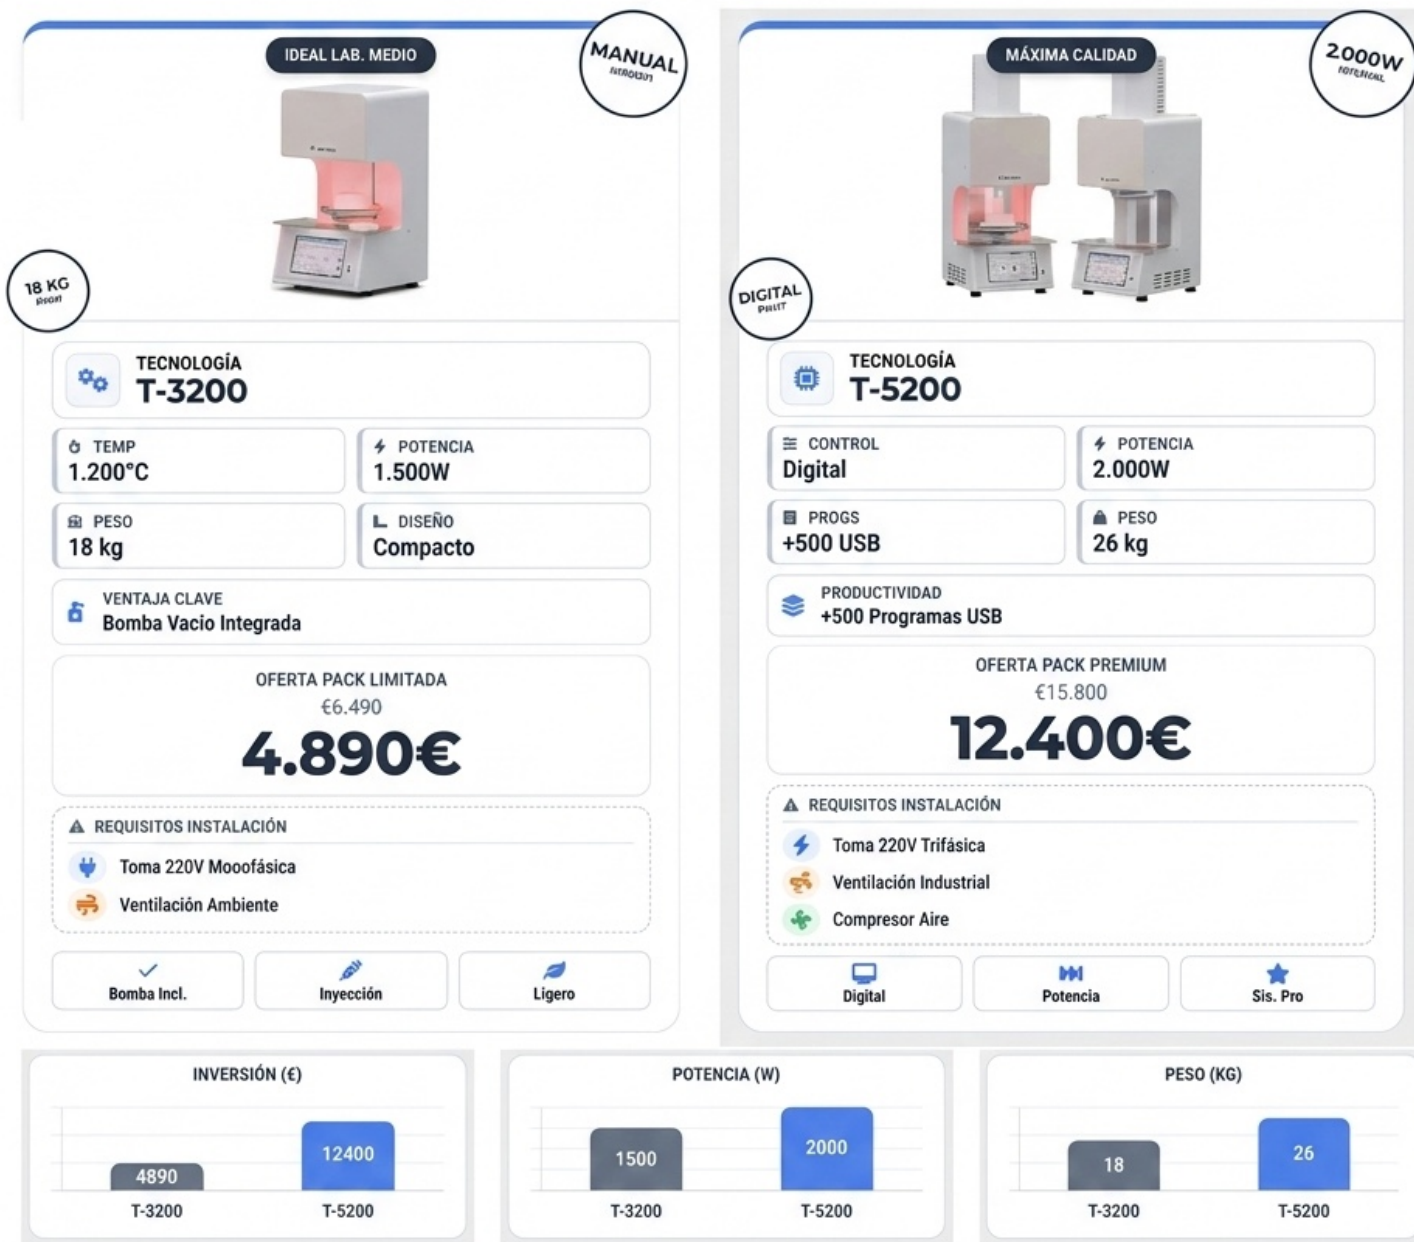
IDEAL LAB. MEDIO

MANUAL
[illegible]

18 KG
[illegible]

TECNOLOGÍA
T-3200

TEMP
1.200°C

POTENCIA
1.500W

PESO
18 kg

DISEÑO
Compacto

VENTAJA CLAVE
Bomba Vacio Integrada

OFERTA PACK LIMITADA
€6.490
4.890€

REQUISITOS INSTALACIÓN
Toma 220V Mooofásica
Ventilación Ambiente

Bomba Incl.
Inyección
Ligero

MÁXIMA CALIDAD

2000W
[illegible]

DIGITAL
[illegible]

TECNOLOGÍA
T-5200

CONTROL
Digital

POTENCIA
2.000W

PROGS
+500 USB

PESO
26 kg

PRODUCTIVIDAD
+500 Programas USB

OFERTA PACK PREMIUM
€15.800
12.400€

REQUISITOS INSTALACIÓN
Toma 220V Trifásica
Ventilación Industrial
Compresor Aire

Digital
Potencia
Sis. Pro

INVERSIÓN (€)
4890
12400
T-3200
T-5200

POTENCIA (W)
1500
2000
T-3200
T-5200

PESO (KG)
18
26
T-3200
T-5200